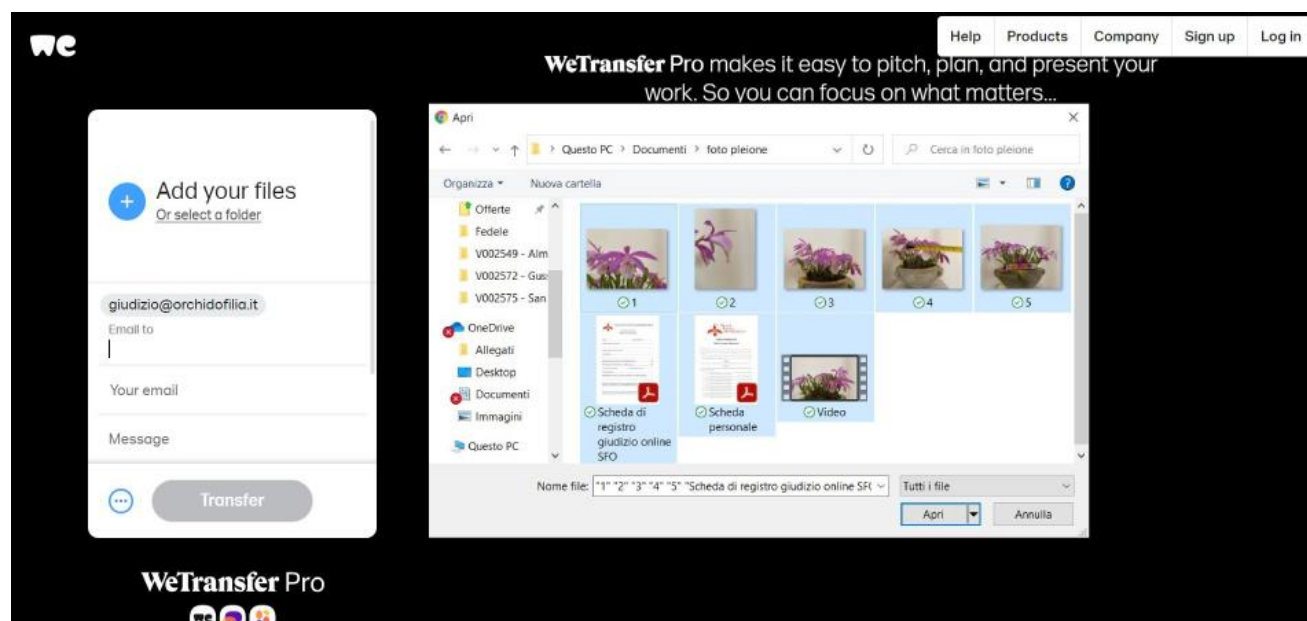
we

Help Products Company Sign up Log in

WeTransfer Pro makes it easy to pitch, plan, and present your work. So you can focus on what matters...

Add your files
Or select a folder

giudizio@orchidofilia.it
Email to

Your email

Message

Transfer

Apri

Questo PC > Documenti > foto pleione

Cerca in foto pleione

Organizza ▾ Nuova cartella

Offerte
Fedele
V002549 - Alm
V002572 - Gus
V002575 - San
OneDrive
Allegati
Desktop
Documenti
Immagini
Questo PC

1
2
3
4
5
Scheda di registro giudizio online SFO
Scheda personale
Video

Nome file: "1" "2" "3" "4" "5" "Scheda di registro giudizio online SF(
Tutti i file
Apri
Annulla

WeTransfer Pro